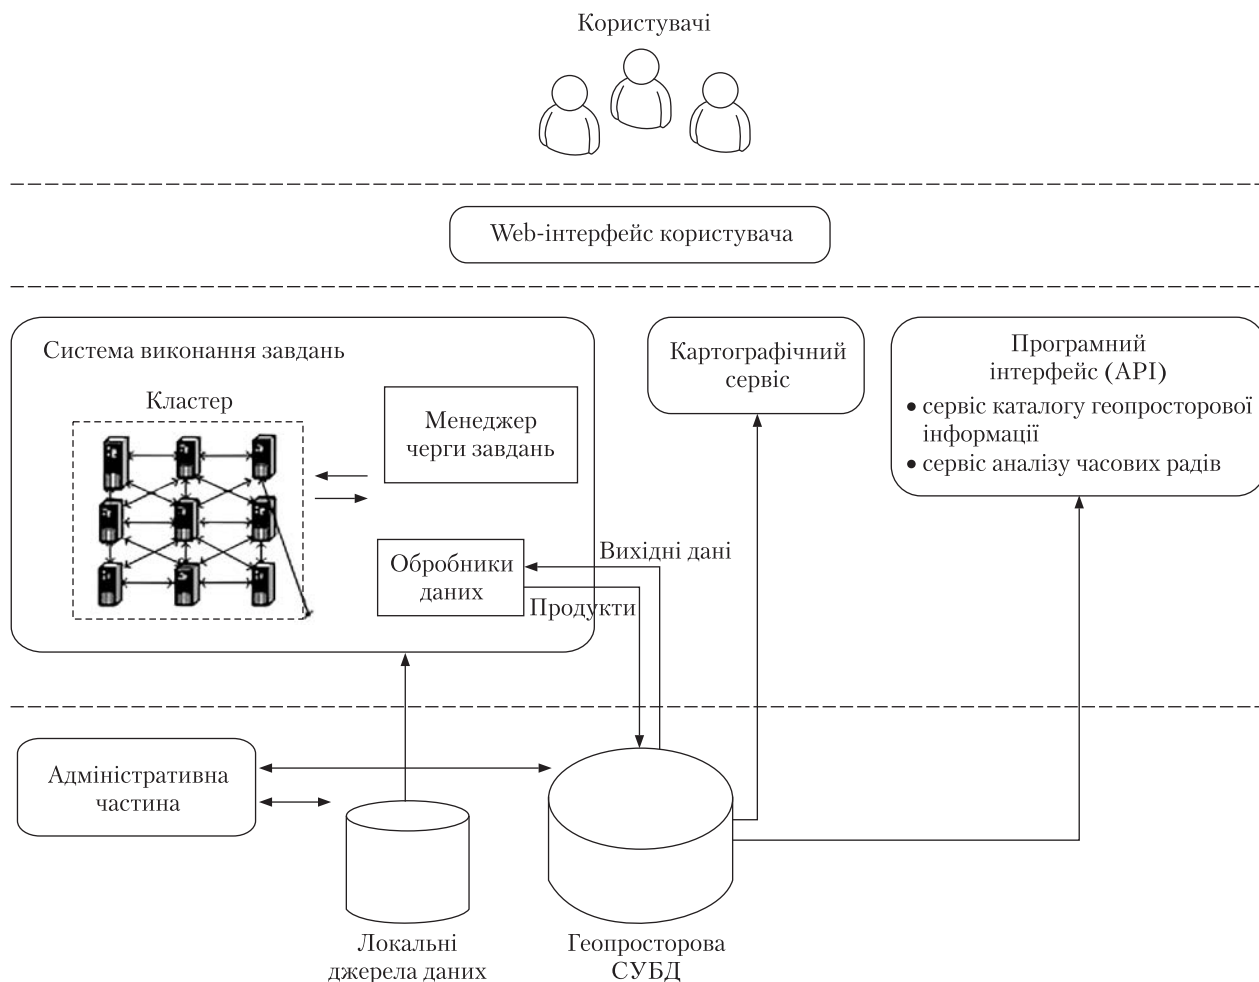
Користувачі

Web-інтерфейс користувача

Система виконання завдань

Кластер

Менеджер черги завдань

Обробники даних

Вихідні дані

Продукти

Картографічний сервіс

Програмний інтерфейс (API)
• сервіс каталогу геопросторової інформації
• сервіс аналізу часових радів

Адміністративна частина

Локальні джерела даних

Геопросторова СУБД